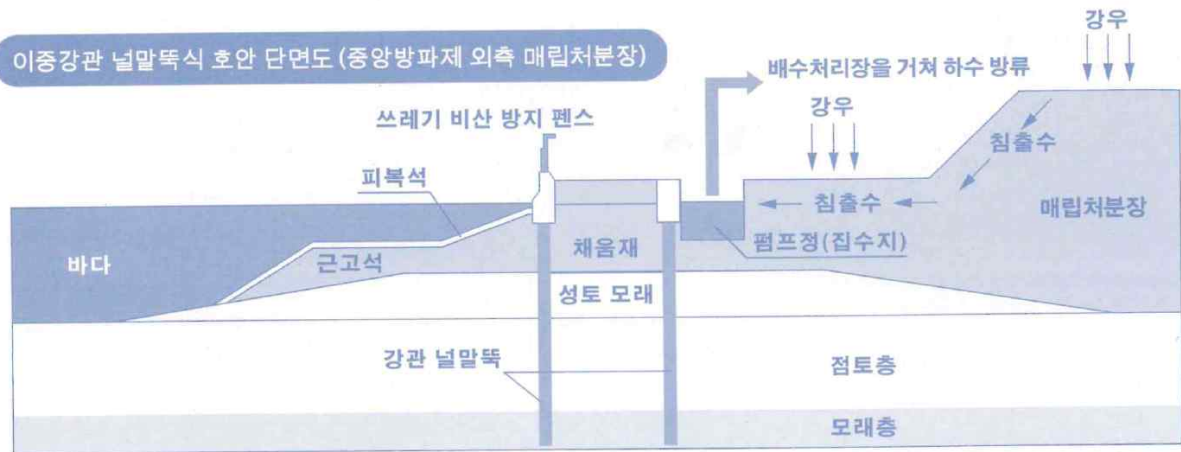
이중강관 널말뚝식 호안 단면도(중앙방파제 외측 매립처분장)

배수처리장을 거쳐 하수 방류

강우

강우

쓰레기 비산 방지 펜스

침출수

피복석

침출수

매립처분장

채움재

펌프정(집수지)

바다

근고석

성토 모래

강관 널말뚝

점토층

모래층